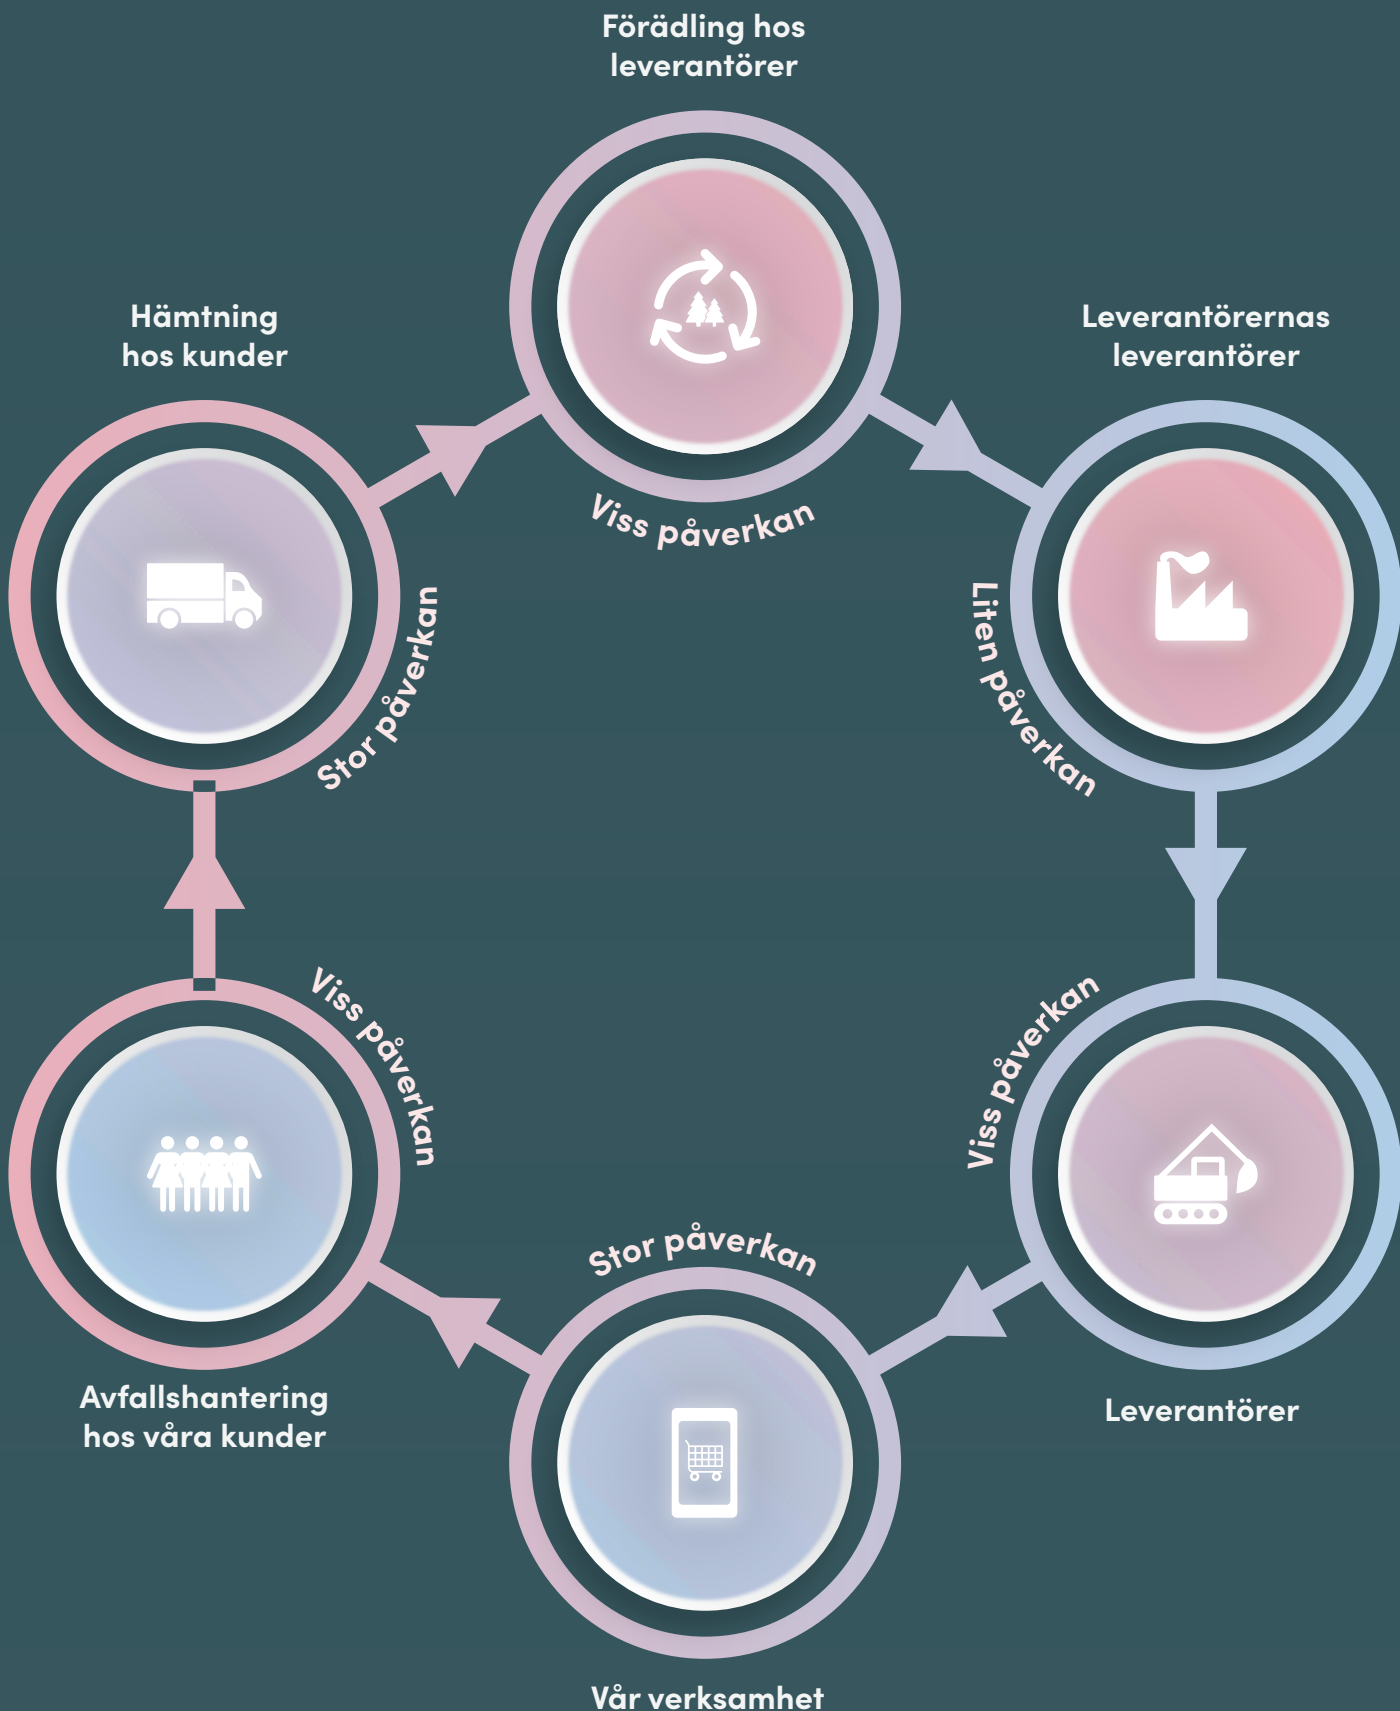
Förädling hos leverantörer

Viss påverkan

Leverantörernas leverantörer

Liten påverkan

Viss påverkan

Leverantörer

Stor påverkan

Vår verksamhet

Avfallshantering hos våra kunder

Viss påverkan

Hämtning hos kunder

Stor påverkan